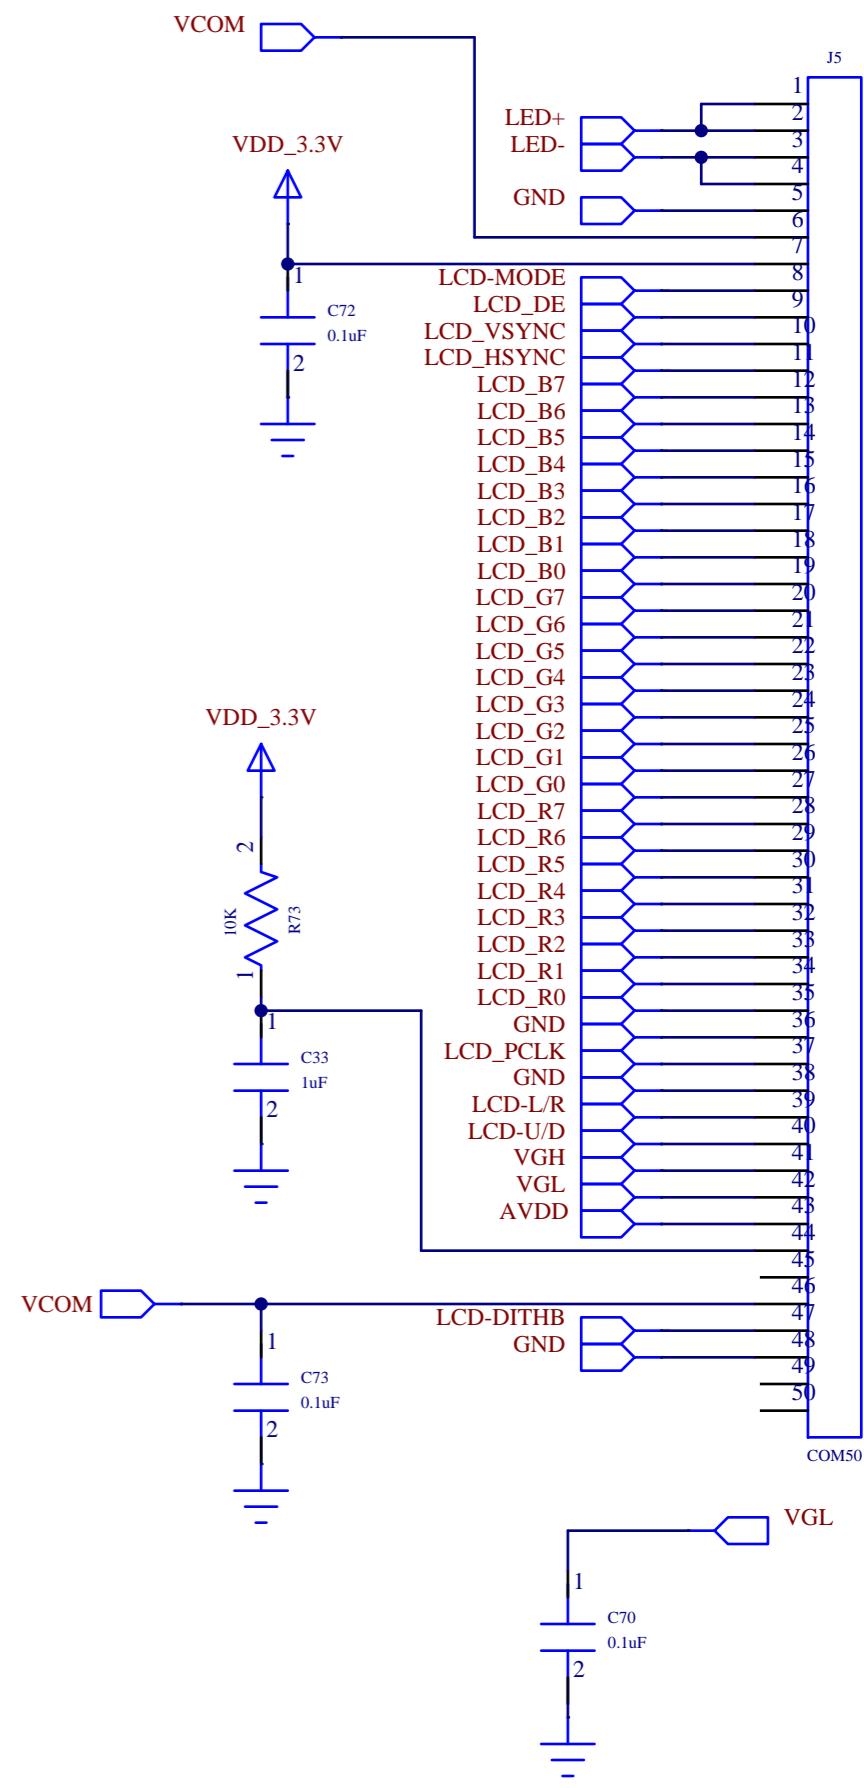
VCOM
J5
1
LED+
2
LED-
3
4
GND
5
6
VDD_3.3V
7
1
8
LCD-MODE
9
LCD_DE
C72
10
LCD_VSYNC
0.1uF
11
LCD_HSYNC
2
12
LCD_B7
13
LCD_B6
14
LCD_B5
15
LCD_B4
16
LCD_B3
17
LCD_B2
18
LCD_B1
19
LCD_B0
20
LCD_G7
21
LCD_G6
22
LCD_G5
23
LCD_G4
24
LCD_G3
VDD_3.3V
25
LCD_G2
26
LCD_G1
27
LCD_G0
28
LCD_R7
2
29
LCD_R6
30
LCD_R5
31
LCD_R4
10K
R73
32
LCD_R3
33
LCD_R2
1
34
LCD_R1
35
LCD_R0
1
36
GND
C33
37
LCD_PCLK
1uF
38
GND
2
39
LCD-L/R
40
LCD-U/D
41
VGH
42
VGL
43
AVDD
44
45
46
VCOM
47
LCD-DITHB
1
48
GND
49
C73
0.1uF
50
2
COM50
VGL
1
C70
0.1uF
2